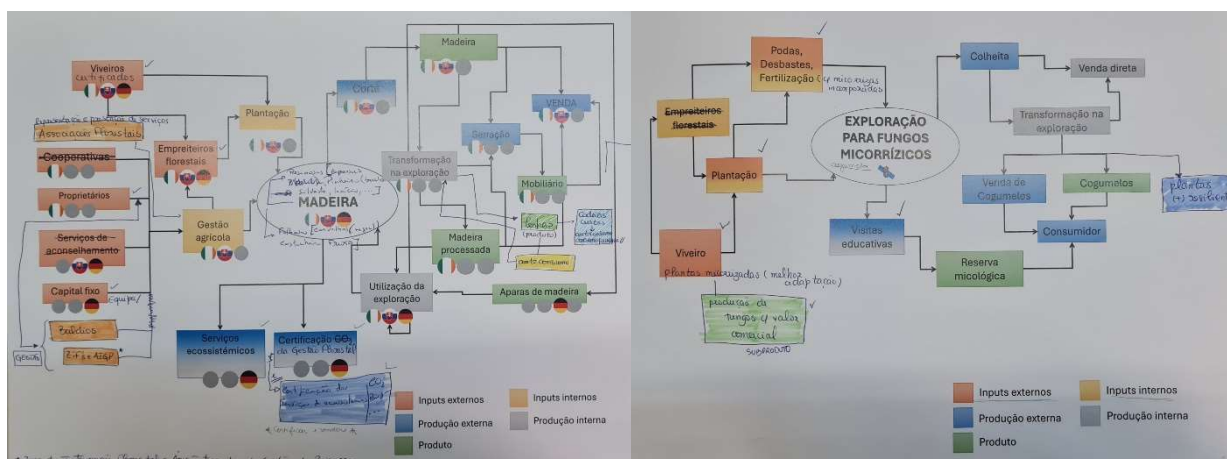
Viveiros certificados

Equipamentos e prestação de serviços

Associações Florestais

Cooperativas

Proprietários

Serviços de aconselhamento

Capital fixo equipa/

Baldios

ZIF e AGAP

Gestão

Empreiteiros florestais

Plantação

Gestão agrícola

MADEIRA

Cortiça

Madeira

VENDA

Serração

Transformação na exploração

Mobiliário

Madeira processada

Utilização da exploração

Aparas de madeira

Serviços ecossistémicos

Certificação $CO_2$ da Gestão Florestal

Inputs externos

Inputs internos

Produção externa

Produção interna

Produto

Empreiteiros florestais

Podas, Desbastes, Fertilização

Plantação

Viveiro

plantas micorrizadas (melhor adaptação)

produção de fungos c/ valor comercial

SUBPRODUTO

EXPLORAÇÃO PARA FUNGOS MICORRÍZICOS

Colheita

Venda direta

Transformação na exploração

Venda de Cogumelos

Cogumelos

plantas (+) resilientes

Consumidor

Visitas educativas

Reserva micológica

Inputs externos

Inputs internos

Produção externa

Produção interna

Produto